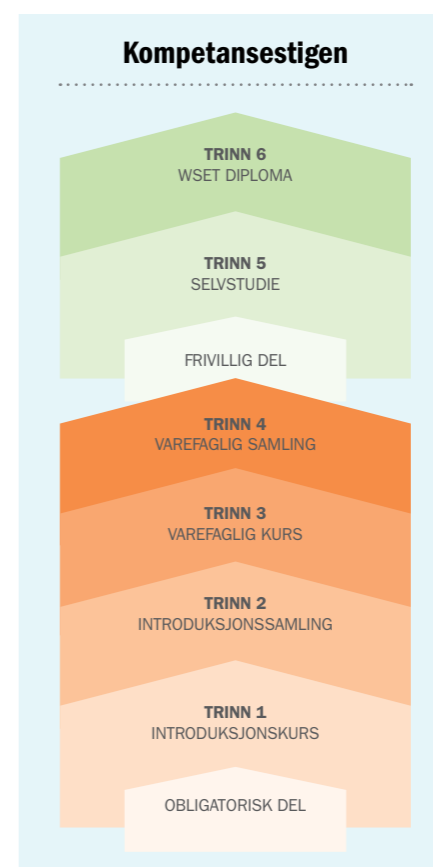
Kompetansestigen

TRINN 6
WSET DIPLOMA

TRINN 5
SELVSTUDIE

FRIVILLIG DEL

TRINN 4
VAREFAGLIG SAMLING

TRINN 3
VAREFAGLIG KURS

TRINN 2
INTRODUKSJONSSAMLING

TRINN 1
INTRODUKSJONSKURS

OBLIGATORISK DEL